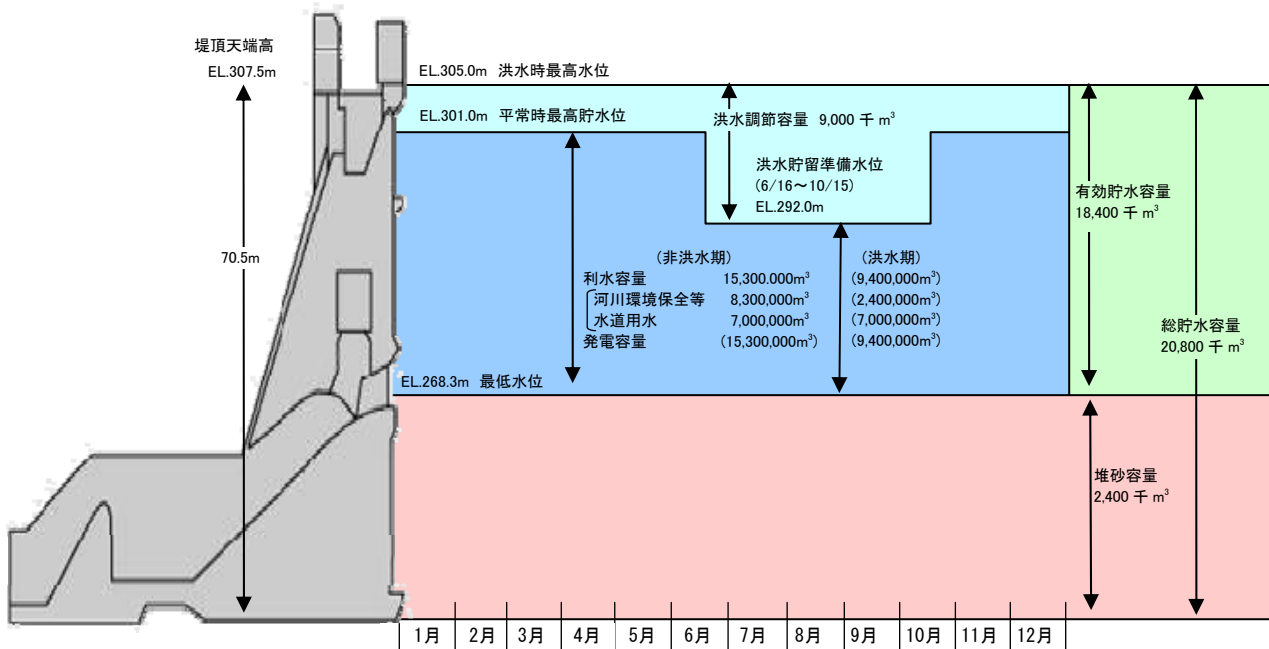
堤頂天端高
EL.307.5m

EL.305.0m 洪水時最高水位

EL.301.0m 平常時最高貯水位

洪水調節容量 9,000 千 $m^3$

洪水貯留準備水位
(6/16〜10/15)
EL.292.0m

有効貯水容量
18,400 千 $m^3$

70.5m

(非洪水期)
(洪水期)

利水容量 15,300.000$m^3$ (9,400,000$m^3$)
河川環境保全等 8,300,000$m^3$ (2,400,000$m^3$)
水道用水 7,000,000$m^3$ (7,000,000$m^3$)
発電容量 (15,300,000$m^3$) (9,400,000$m^3$)

総貯水容量
20,800 千 $m^3$

EL.268.3m 最低水位

堆砂容量
2,400 千 $m^3$

| 1月 | 2月 | 3月 | 4月 | 5月 | 6月 | 7月 | 8月 | 9月 | 10月 | 11月 | 12月 |
|---|---|---|---|---|---|---|---|---|---|---|---|